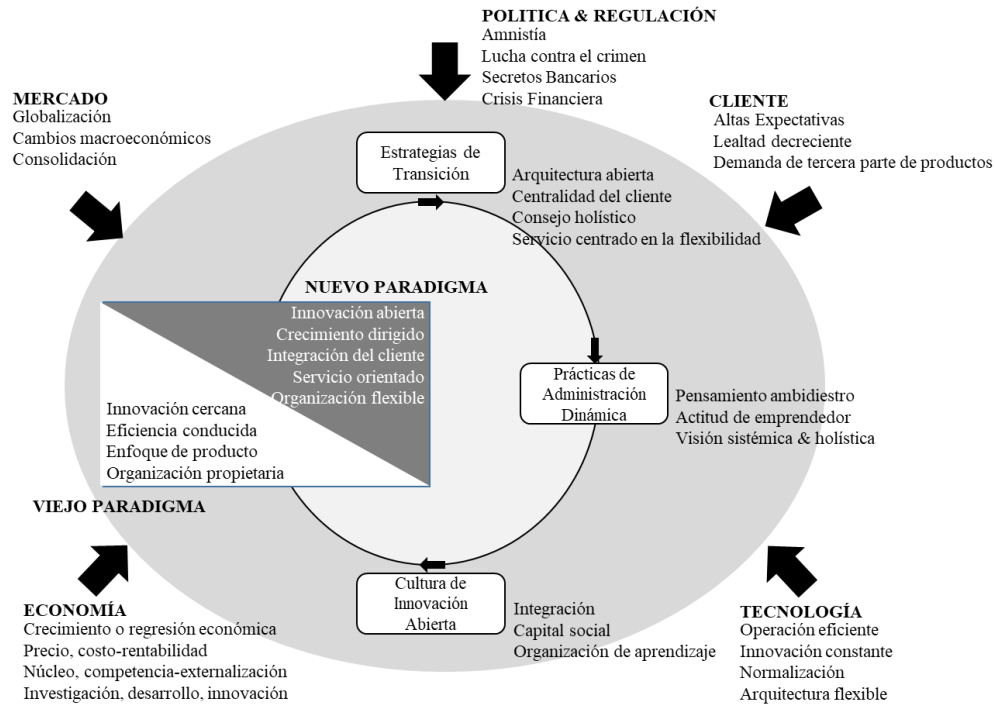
POLITICA & REGULACIÓN
Amnistía
Lucha contra el crimen
Secretos Bancarios
Crisis Financiera

MERCADO
Globalización
Cambios macroeconómicos
Consolidación

CLIENTE
Altas Expectativas
Lealtad decreciente
Demanda de tercera parte de productos

Estrategias de Transición

Arquitectura abierta
Centralidad del cliente
Consejo holístico
Servicio centrado en la flexibilidad

NUEVO PARADIGMA
Innovación abierta
Crecimiento dirigido
Integración del cliente
Servicio orientado
Organización flexible

Innovación cercana
Eficiencia conducida
Enfoque de producto
Organización propietaria

VIEJO PARADIGMA

Prácticas de Administración Dinámica

Pensamiento ambidiestro
Actitud de emprendedor
Visión sistémica & holística

Cultura de Innovación Abierta

Integración
Capital social
Organización de aprendizaje

ECONOMÍA
Crecimiento o regresión económica
Precio, costo-rentabilidad
Núcleo, competencia-externalización
Investigación, desarrollo, innovación

TECNOLOGÍA
Operación eficiente
Innovación constante
Normalización
Arquitectura flexible